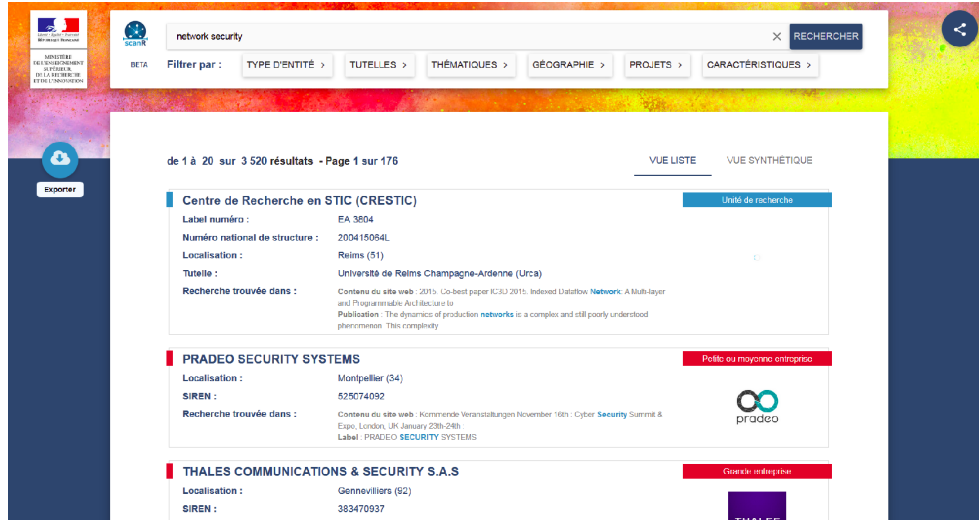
Liberté • Égalité • Fraternité
République Française

MINISTÈRE DE L'ENSEIGNEMENT SUPÉRIEUR, DE LA RECHERCHE ET DE L'INNOVATION

scanR
BETA

network security

RECHERCHER

Filtrer par :
TYPE D'ENTITÉ >
TUTELLES >
THÉMATIQUES >
GÉOGRAPHIE >
PROJETS >
CARACTÉRISTIQUES >

Exporter

de 1 à 20 sur 3 520 résultats - Page 1 sur 176

VUE LISTE
VUE SYNTHÉTIQUE

Centre de Recherche en STIC (CRESTIC)
Unité de recherche
Label numéro : EA 3804
Numéro national de structure : 200415064L
Localisation : Reims (51)
Tutelle : Université de Reims Champagne-Ardenne (Urca)
Recherche trouvée dans :
Contenu du site web : 2015. Co-best paper ICSD 2015. Indexed Dataflow Network: A Multi-layer and Programmable Architecture to
Publication : The dynamics of production networks is a complex and still poorly understood phenomenon. This complexity

PRADEO SECURITY SYSTEMS
Petite ou moyenne entreprise
Localisation : Montpellier (34)
SIREN : 525074092
Recherche trouvée dans :
Contenu du site web : Kommende Veranstaltungen November 16th : Cyber Security Summit & Expo, London, UK January 23th-24th :
Label : PRADEO SECURITY SYSTEMS
pradeo

THALES COMMUNICATIONS & SECURITY S.A.S
Grande entreprise
Localisation : Gennevilliers (92)
SIREN : 383470937